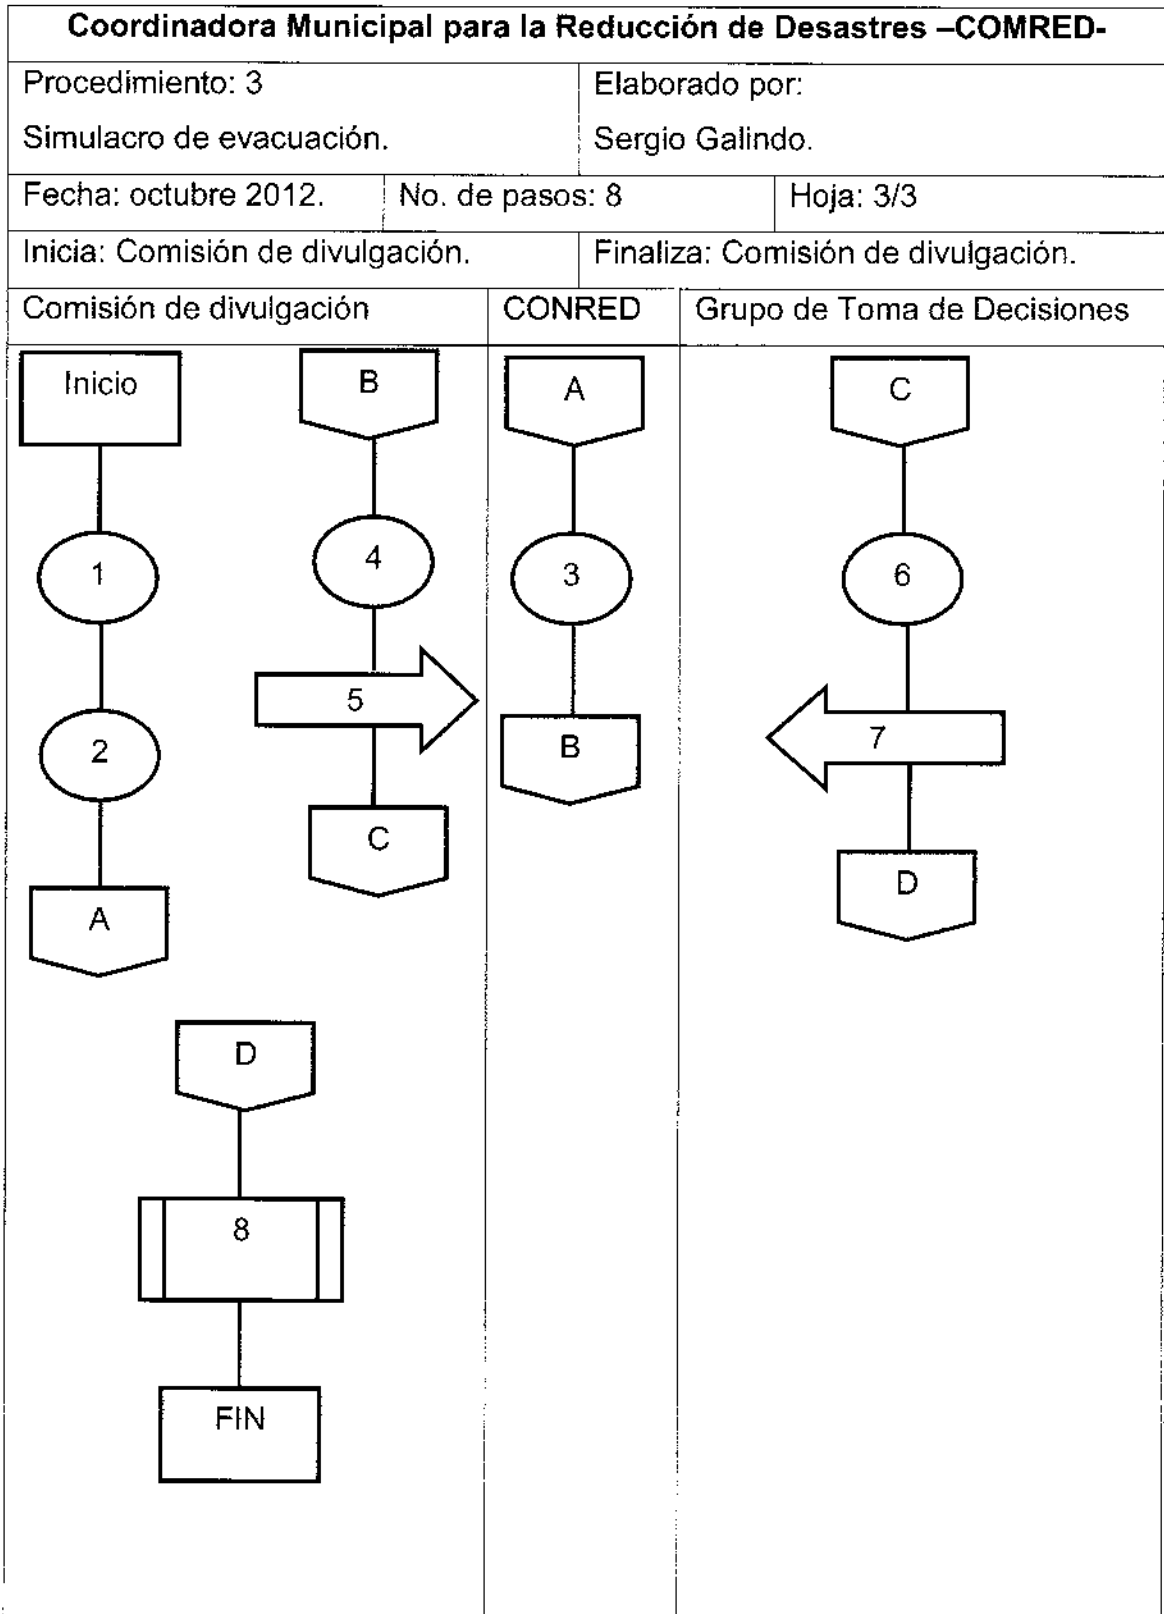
Coordinadora Municipal para la Reducción de Desastres –COMRED-

Procedimiento: 3
Simulacro de evacuación.

Elaborado por:
Sergio Galindo.

Fecha: octubre 2012.

No. de pasos: 8

Hoja: 3/3

Inicia: Comisión de divulgación.

Finaliza: Comisión de divulgación.

Comisión de divulgación

CONRED

Grupo de Toma de Decisiones

Inicio
1
2
A
B
4
5
C
D
8
FIN

A
3
B

C
6
7
D